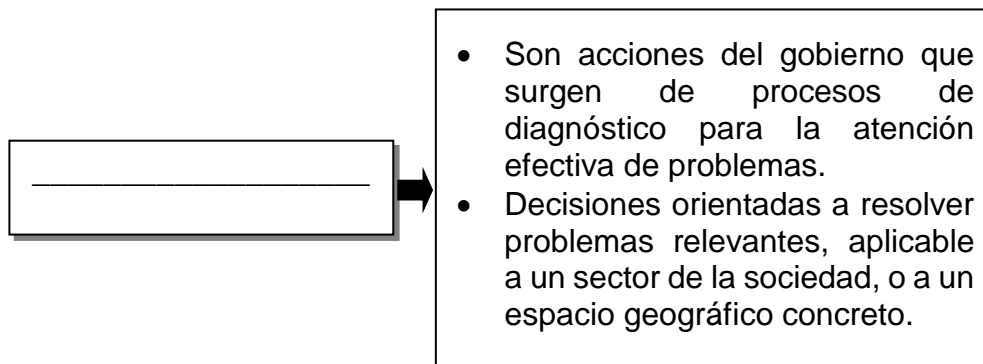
____________________

- Son acciones del gobierno que surgen de procesos de diagnóstico para la atención efectiva de problemas.
- Decisiones orientadas a resolver problemas relevantes, aplicable a un sector de la sociedad, o a un espacio geográfico concreto.